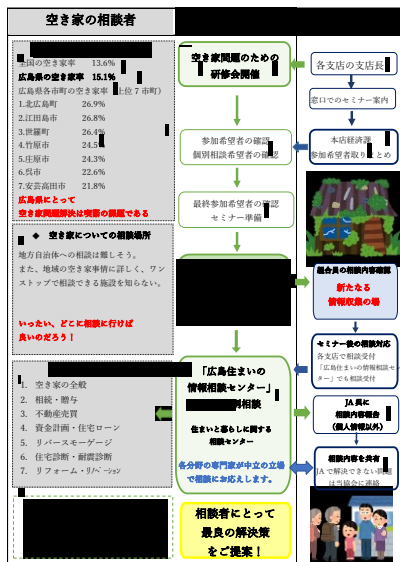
空き家の相談者

全国の空き家率　13.6%
広島県の空き家率　15.1%
広島県各市町の空き家率（上位7市町）
1.北広島町　26.9%
2.江田島市　26.8%
3.世羅町　26.4%
4.竹原市　24.5
5.庄原市　24.3%
6.呉市　22.6%
7.安芸高田市　21.8%
広島県にとって
空き家問題解決は喫緊の課題である

◆　空き家についての相談場所
地方自治体への相談は難しそう。
また、地域の空き家事情に詳しく、ワンストップで相談できる施設を知らない。

いったい、どこに相談に行けば良いのだろう！

1.　空き家の全般
2.　相続・贈与
3.　不動産売買
4.　資金計画・住宅ローン
5.　リバースモーゲージ
6.　住宅診断・耐震診断
7.　リフォーム・リノベーション

空き家問題のための研修会開催

参加希望者の確認
個別相談希望者の確認

最終参加希望者の確認
セミナー準備

「広島住まいの情報相談センター」
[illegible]相談

住まいと暮らしに関する相談センター

各分野の専門家が中立の立場で相談に応じます。

相談者にとって
最良の解決策
をご提案！

各支店の支店長

窓口でのセミナー案内

本店経済課
参加希望者取りまとめ

組合員の相談内容確認
新たな
情報収集の場

セミナー後の相談対応
各支店で相談受付
「広島住まいの情報相談センター」でも相談受付

JA 員に
相談内容報告
（個人情報以外）

相談内容を共有
JAで解決できない問題は当協会に連絡